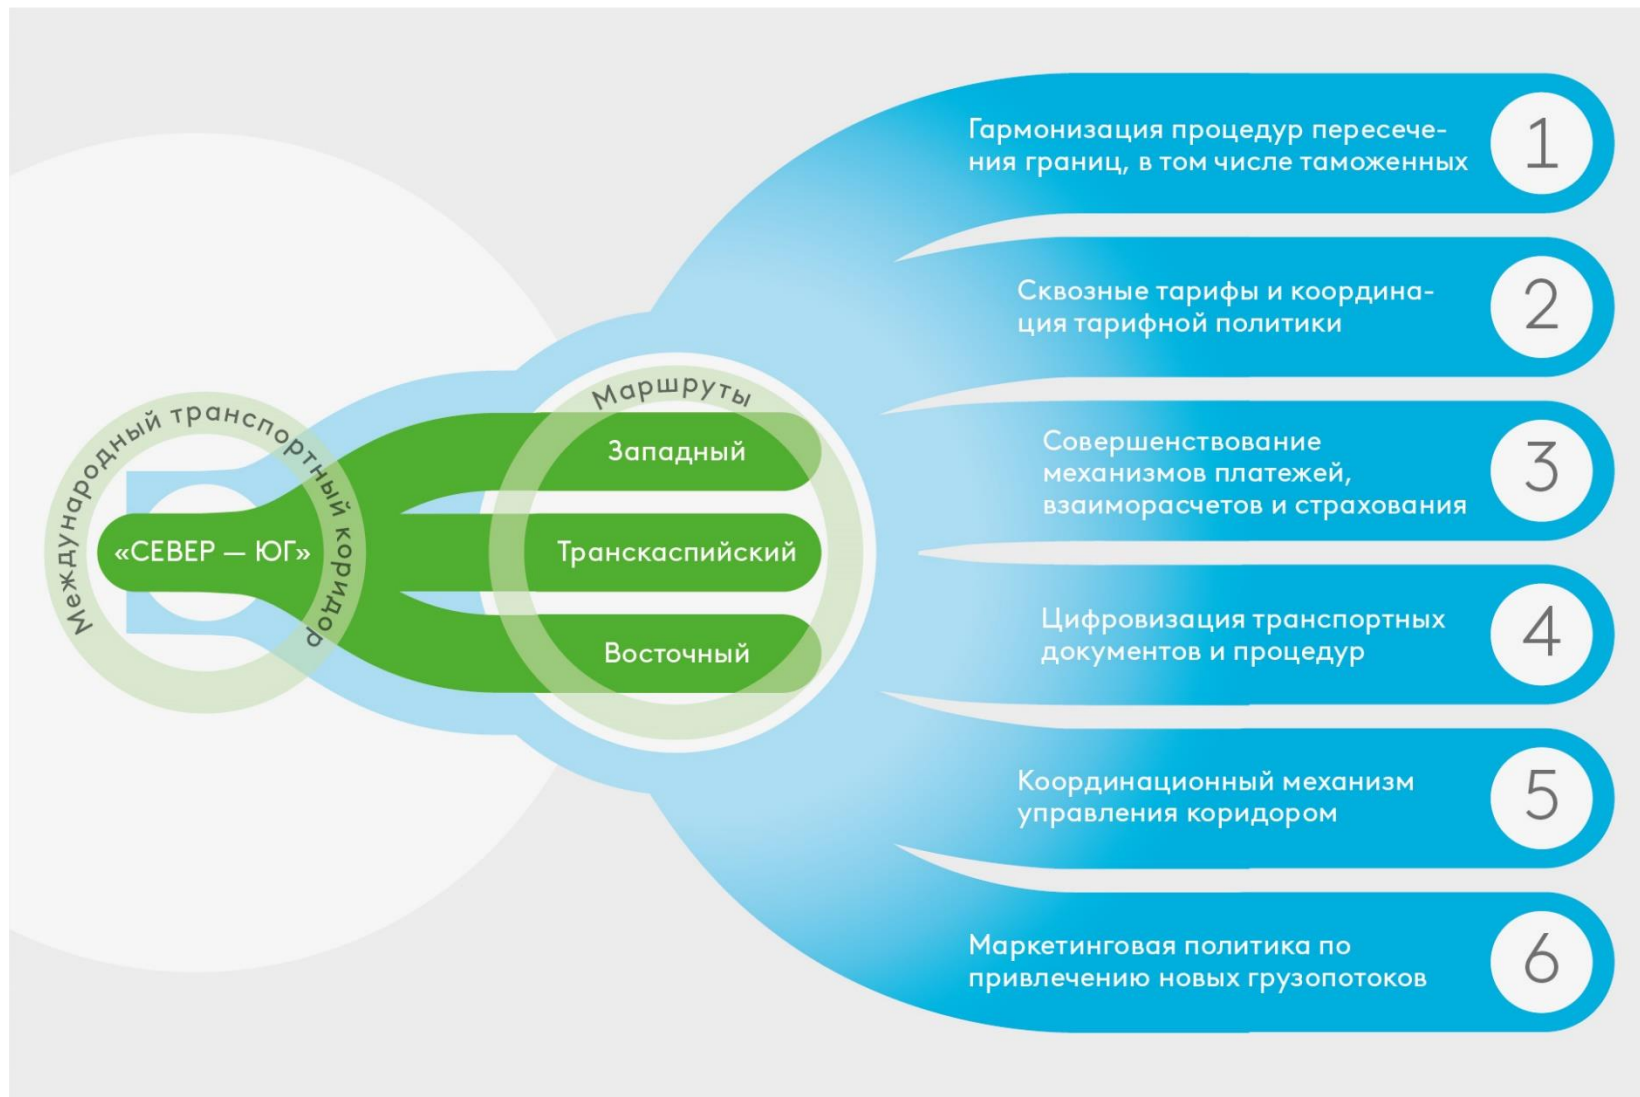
Международный транспортный коридор

«СЕВЕР — ЮГ»

Маршруты

Западный

Транскаспийский

Восточный

Гармонизация процедур пересечения границ, в том числе таможенных 1

Сквозные тарифы и координация тарифной политики 2

Совершенствование механизмов платежей, взаиморасчетов и страхования 3

Цифровизация транспортных документов и процедур 4

Координационный механизм управления коридором 5

Маркетинговая политика по привлечению новых грузопотоков 6